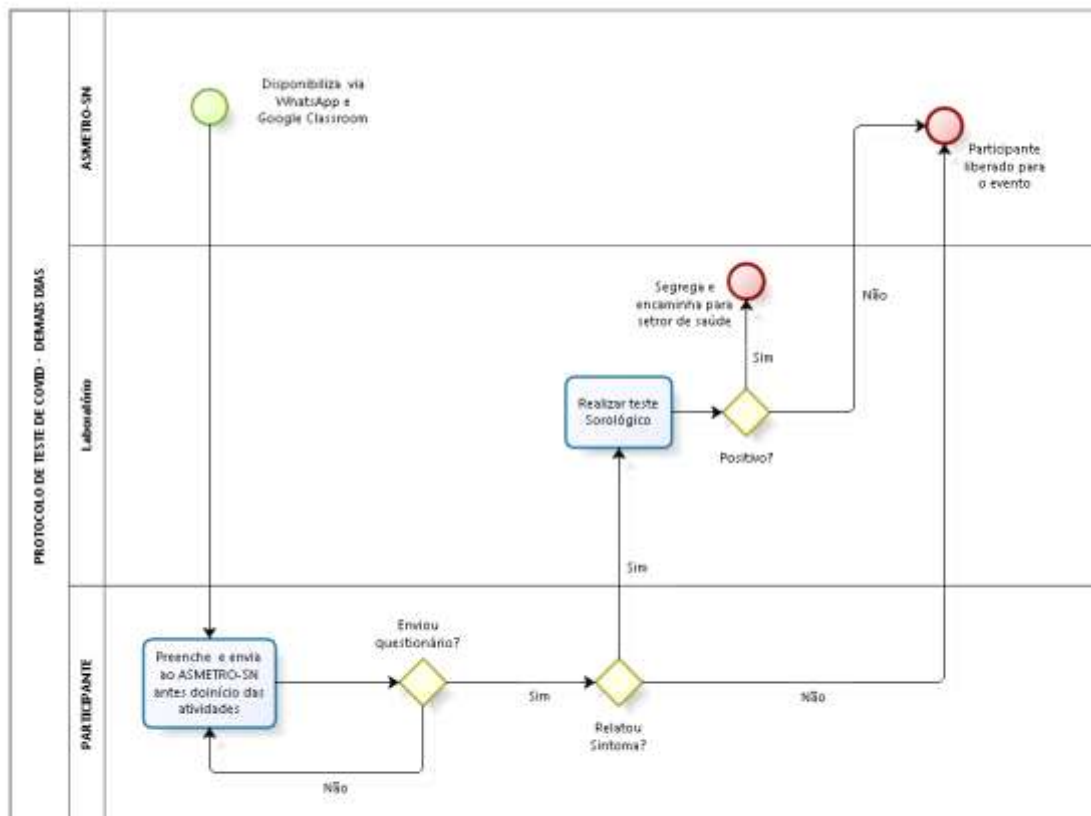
PROTOCOLO DE TESTE DE COVID - DEMAIS DIAS

ASMETRO-SN

Disponibiliza via WhatsApp e Google Classroom

Participante liberado para o evento

Laboratório

Segrega e encaminha para setor de saúde

Não

Sim

Realizar teste Sorológico

Positivo?

Sim

PARTICIPANTE

Enviou questionário?

Preenche e envia ao ASMETRO-SN antes doinício das atividades

Sim

Relatou Sintoma?

Não

Não